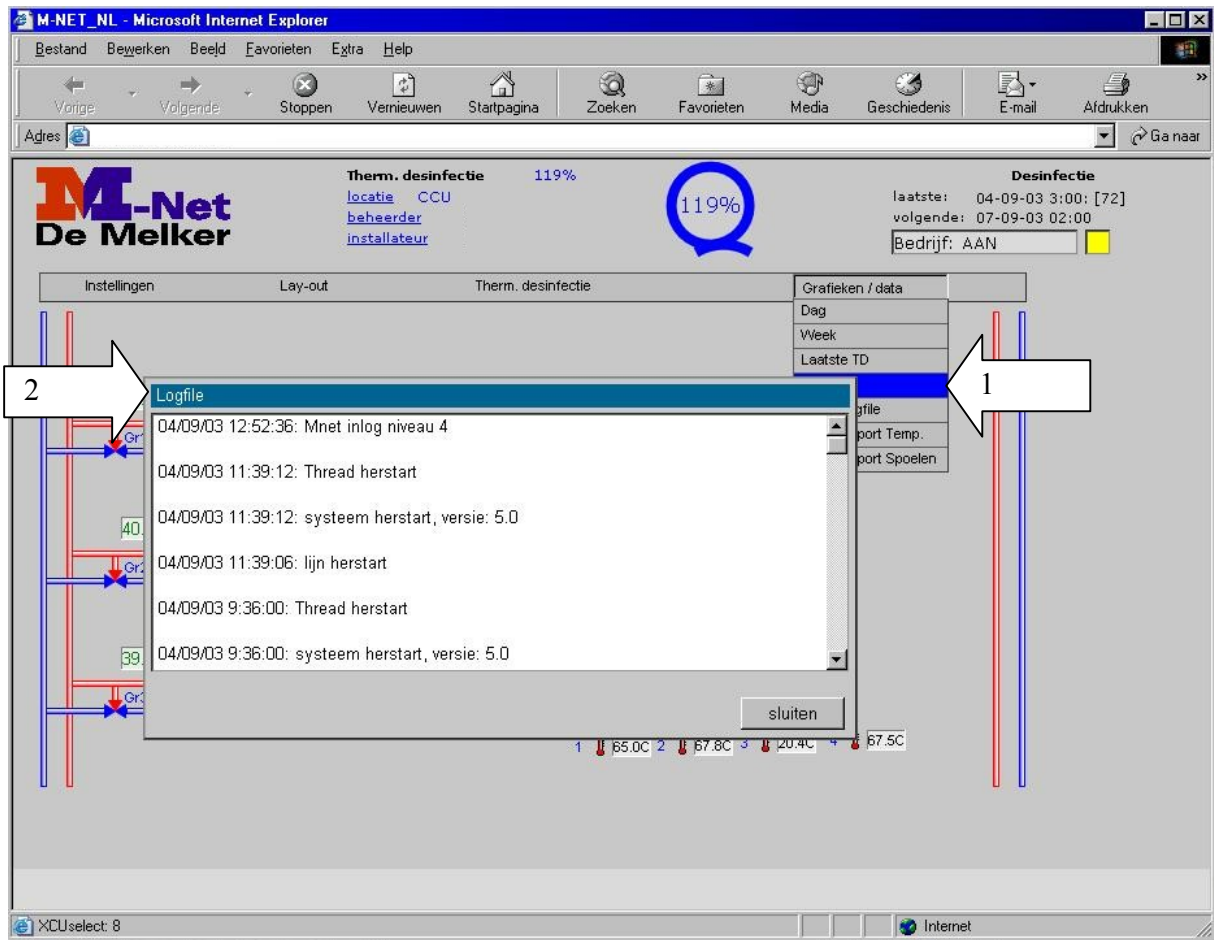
M-NET_NL - Microsoft Internet Explorer

Bestand Bewerken Beeld Favorieten Extra Help

Vorige Volgende Stoppen Vernieuwen Startpagina Zoeken Favorieten Media Geschiedenis E-mail Afdrukken

Adres

Ga naar

M-Net De Melker

Therm. desinfectie 119%
locatie CCU
beheerder
installateur

119%

Desinfectie
laatste: 04-09-03 3:00: [72]
volgende: 07-09-03 02:00
Bedrijf: AAN

Instellingen Lay-out Therm. desinfectie Grafieken / data

Dag
Week
Laatste TD
gfile
port Temp.
port Spoelen

2

1

Logfile

04/09/03 12:52:36: Mnet inlog niveau 4

04/09/03 11:39:12: Thread herstart

04/09/03 11:39:12: systeem herstart, versie: 5.0

04/09/03 11:39:06: lijn herstart

04/09/03 9:36:00: Thread herstart

04/09/03 9:36:00: systeem herstart, versie: 5.0

sluiten

Gr1
40.
Gr2
39.
Gr3

1 65.0C 2 67.8C 3 20.4C 4 67.5C

XCUselect: 8

Internet